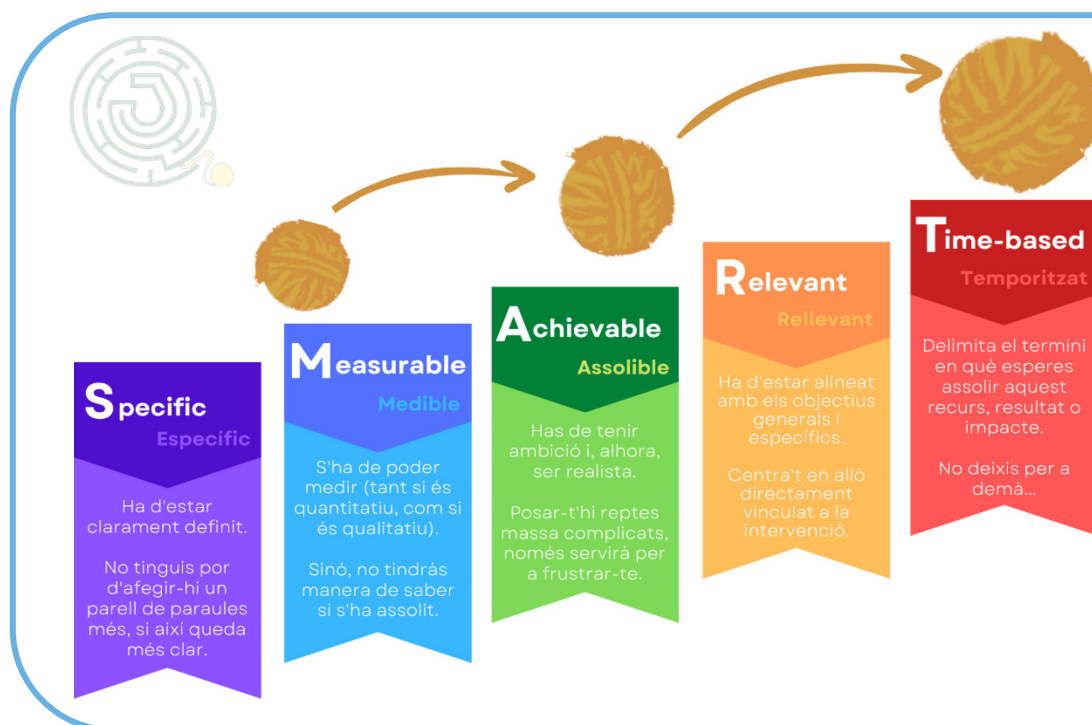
Specific
Específic

Ha d'estar clarament definit.

No tinguis por d'afegir-hi un parell de paraules més, si així queda més clar.

Measurable
Medible

S'ha de poder medir (tant si és quantitatiu, com si és qualitatiu).

Sinó, no tindràs manera de saber si s'ha assolit.

Achievable
Assolible

Has de tenir ambició i, alhora, ser realista.

Posar-t'hi reptes massa complicats, només servirà per a frustrar-te.

Relevant
Rellevant

Ha d'estar alineat amb els objectius generals i específics.

Centra't en allò directament vinculat a la intervenció.

Time-based
Temporitzat

Delimita el termini en què esperes assolir aquest recurs, resultat o impacte.

No deixis per a demà...